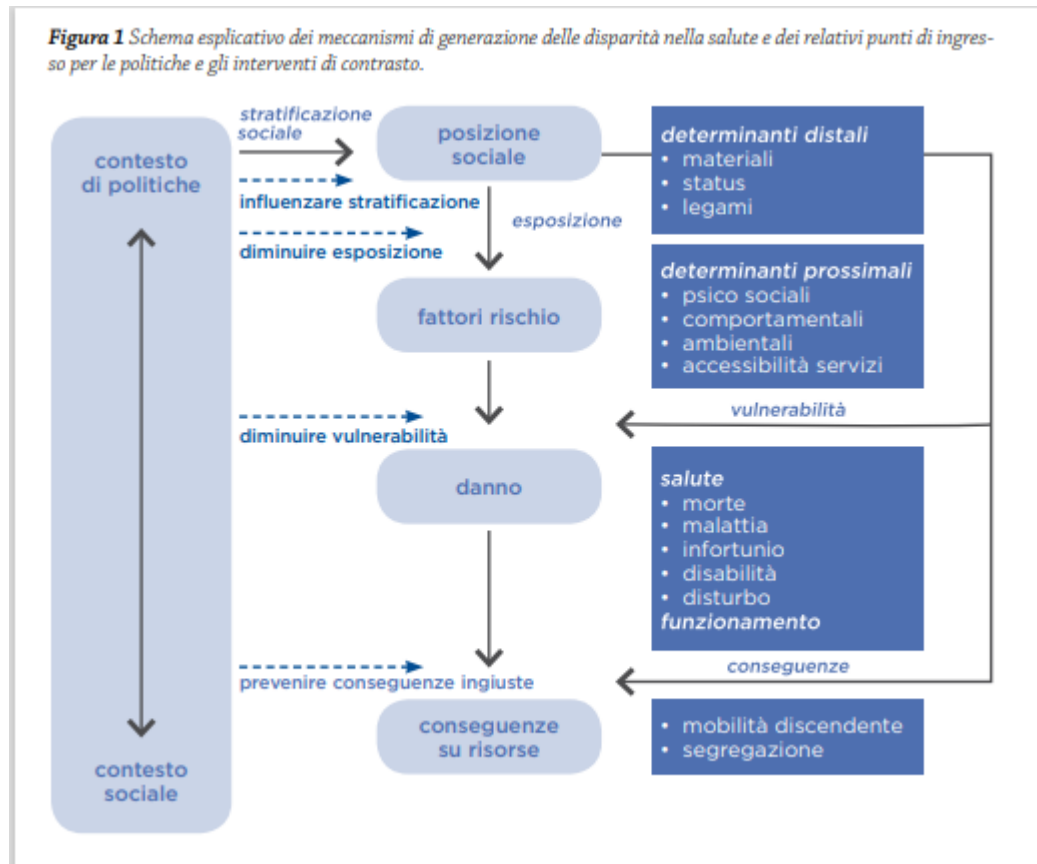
**Figura 1** *Schema esplicativo dei meccanismi di generazione delle disparità nella salute e dei relativi punti di ingresso per le politiche e gli interventi di contrasto.*

contesto di politiche

contesto sociale

stratificazione sociale

influenzare stratificazione

diminuire esposizione

posizione sociale

esposizione

fattori rischio

diminuire vulnerabilità

danno

prevenire conseguenze ingiuste

conseguenze su risorse

determinanti distali
• materiali
• status
• legami

determinanti prossimali
• psico sociali
• comportamentali
• ambientali
• accessibilità servizi

vulnerabilità

salute
• morte
• malattia
• infortunio
• disabilità
• disturbo
funzionamento

conseguenze

• mobilità discendente
• segregazione